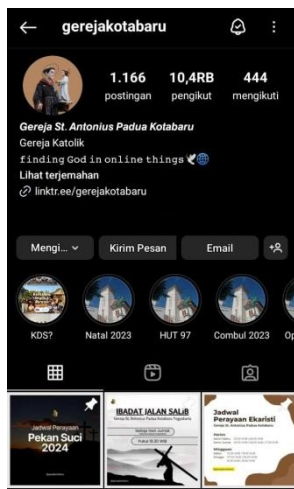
gerejakotabaru

1.166 postingan
10,4RB pengikut
444 mengikuti

Gereja St. Antonius Padua Kotabaru
Gereja Katolik
finding God in online things
Lihat terjemahan
linktr.ee/gerejakotabaru

Mengi...
Kirim Pesan
Email

KDS?
Natal 2023
HUT 97
Combul 2023
Op

Jadwal Perayaan
Pekan Suci
2024

IBADAT JALAN SALIB
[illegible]
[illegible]
Pukul 18.00 WIB

Jadwal
Perayaan Ekaristi
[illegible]